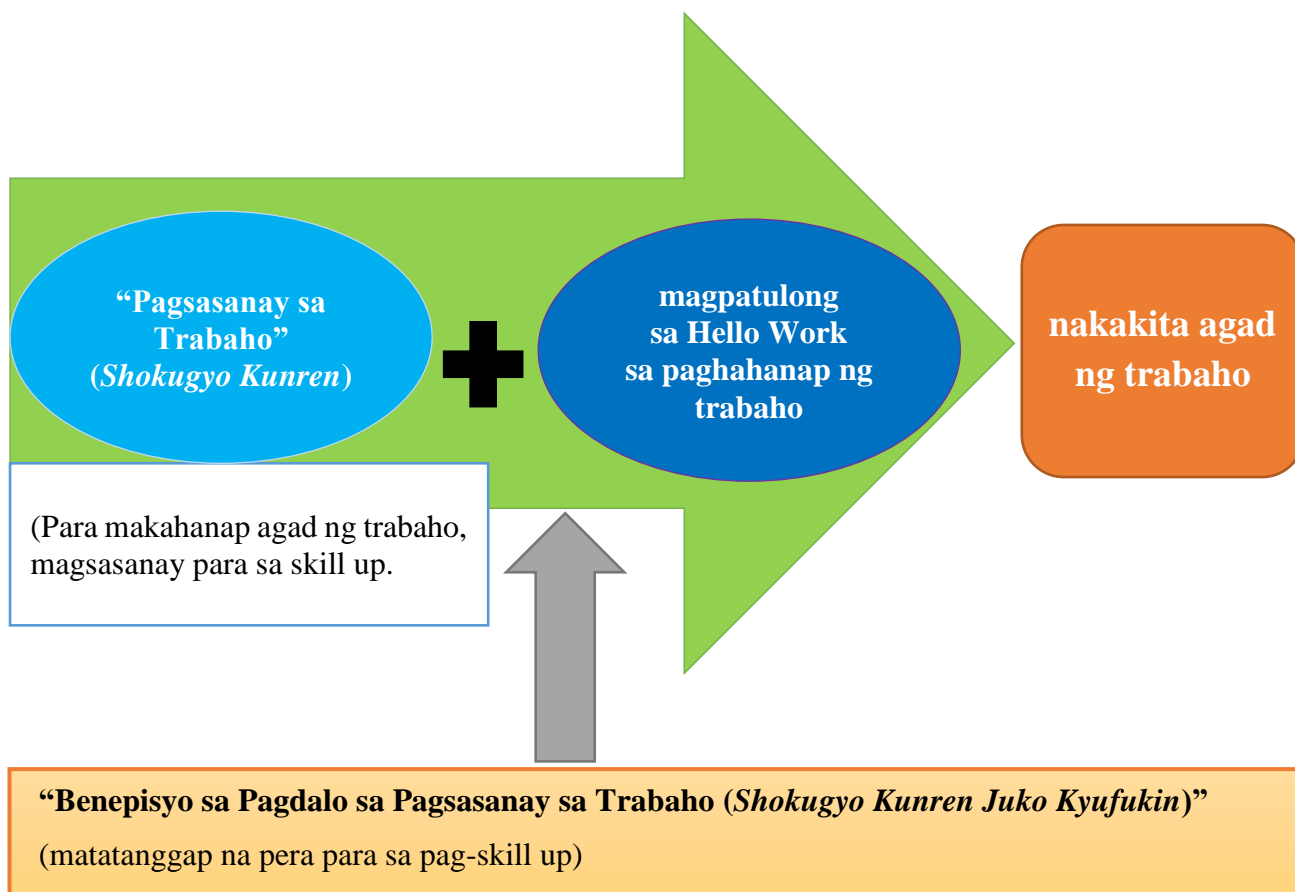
"Pagsasanay sa Trabaho" (*Shokugyo Kunren*)

magpatulong sa Hello Work sa paghahanap ng trabaho

nakakita agad ng trabaho

(Para makahanap agad ng trabaho, magsasanay para sa skill up.

"Benepisyo sa Pagdalo sa Pagsasanay sa Trabaho (*Shokugyo Kunren Juko Kyufukin*)"

(matatanggap na pera para sa pag-skill up)